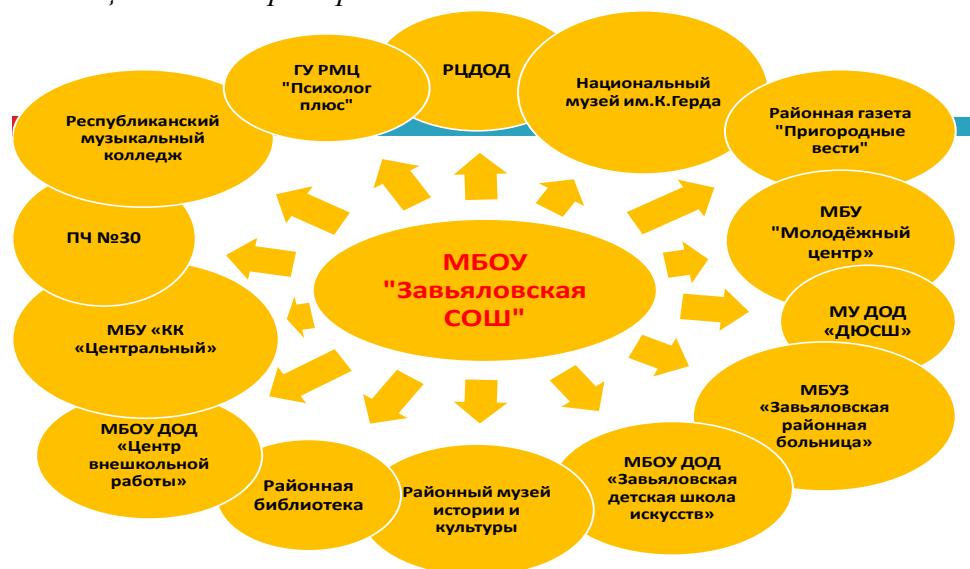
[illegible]

ГУ РМЦ "Психолог плюс"

РЦДОД

Национальный музей им.К.Герда

Республиканский музыкальный колледж

Районная газета "Пригородные вести"

ПЧ №30

МБУ "Молодёжный центр"

МБОУ "Завьяловская СОШ"

МУ ДОД «ДЮСШ»

МБУ «КК «Центральный»

МБУЗ «Завьяловская районная больница»

МБОУ ДОД «Центр внешкольной работы»

Районная библиотека

Районный музей истории и культуры

МБОУ ДОД «Завьяловская детская школа искусств»